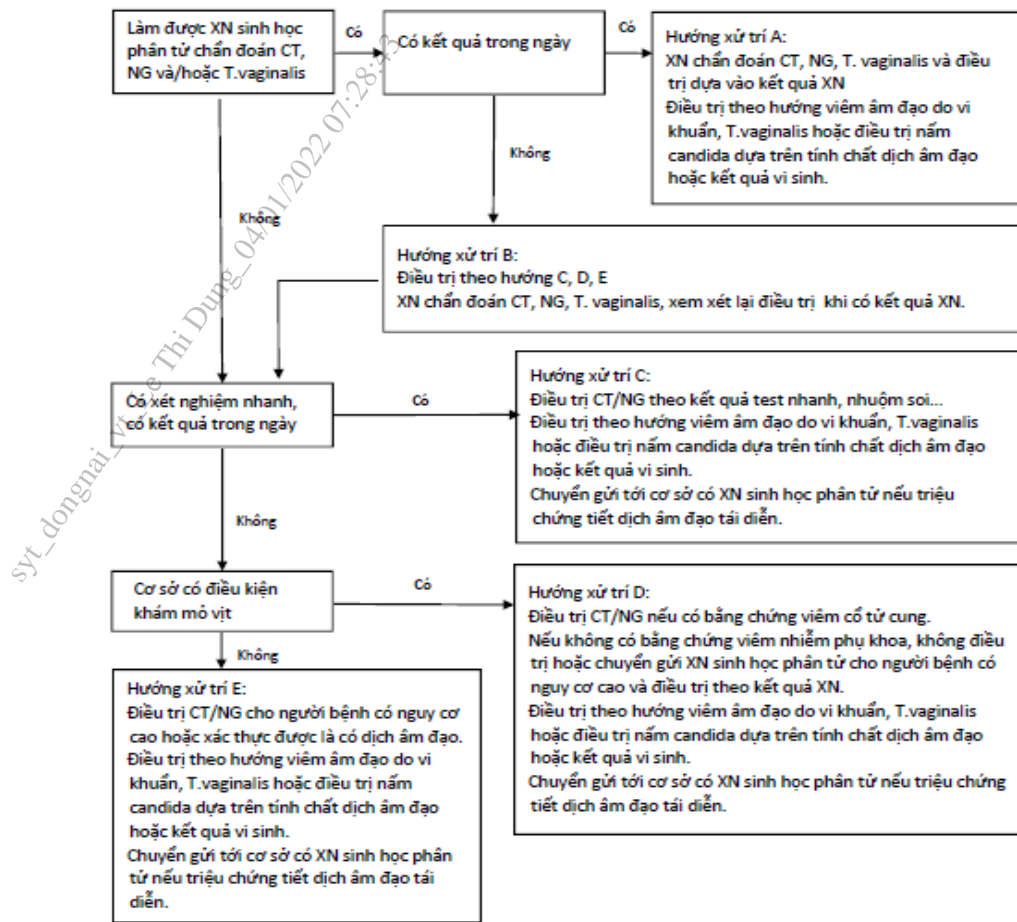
Làm được XN sinh học phân tử chẩn đoán CT, NG và/hoặc T.vaginalis

Có

Có kết quả trong ngày

Có

Hướng xử trí A:
XN chẩn đoán CT, NG, T. vaginalis và điều trị dựa vào kết quả XN
Điều trị theo hướng viêm âm đạo do vi khuẩn, T.vaginalis hoặc điều trị nấm candida dựa trên tính chất dịch âm đạo hoặc kết quả vi sinh.

Không

Không

Hướng xử trí B:
Điều trị theo hướng C, D, E
XN chẩn đoán CT, NG, T. vaginalis, xem xét lại điều trị khi có kết quả XN.

Có xét nghiệm nhanh, có kết quả trong ngày

Có

Hướng xử trí C:
Điều trị CT/NG theo kết quả test nhanh, nhuộm soi...
Điều trị theo hướng viêm âm đạo do vi khuẩn, T.vaginalis hoặc điều trị nấm candida dựa trên tính chất dịch âm đạo hoặc kết quả vi sinh.
Chuyển gửi tới cơ sở có XN sinh học phân tử nếu triệu chứng tiết dịch âm đạo tái diễn.

Không

Cơ sở có điều kiện khám mỏ vịt

Có

Hướng xử trí D:
Điều trị CT/NG nếu có bằng chứng viêm cổ tử cung.
Nếu không có bằng chứng viêm nhiễm phụ khoa, không điều trị hoặc chuyển gửi XN sinh học phân tử cho người bệnh có nguy cơ cao và điều trị theo kết quả XN.
Điều trị theo hướng viêm âm đạo do vi khuẩn, T.vaginalis hoặc điều trị nấm candida dựa trên tính chất dịch âm đạo hoặc kết quả vi sinh.
Chuyển gửi tới cơ sở có XN sinh học phân tử nếu triệu chứng tiết dịch âm đạo tái diễn.

Không

Hướng xử trí E:
Điều trị CT/NG cho người bệnh có nguy cơ cao hoặc xác thực được là có dịch âm đạo.
Điều trị theo hướng viêm âm đạo do vi khuẩn, T.vaginalis hoặc điều trị nấm candida dựa trên tính chất dịch âm đạo hoặc kết quả vi sinh.
Chuyển gửi tới cơ sở có XN sinh học phân tử nếu triệu chứng tiết dịch âm đạo tái diễn.

syt_dongnai_vt_Le Thi Dung_04/01/2022 07:28:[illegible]